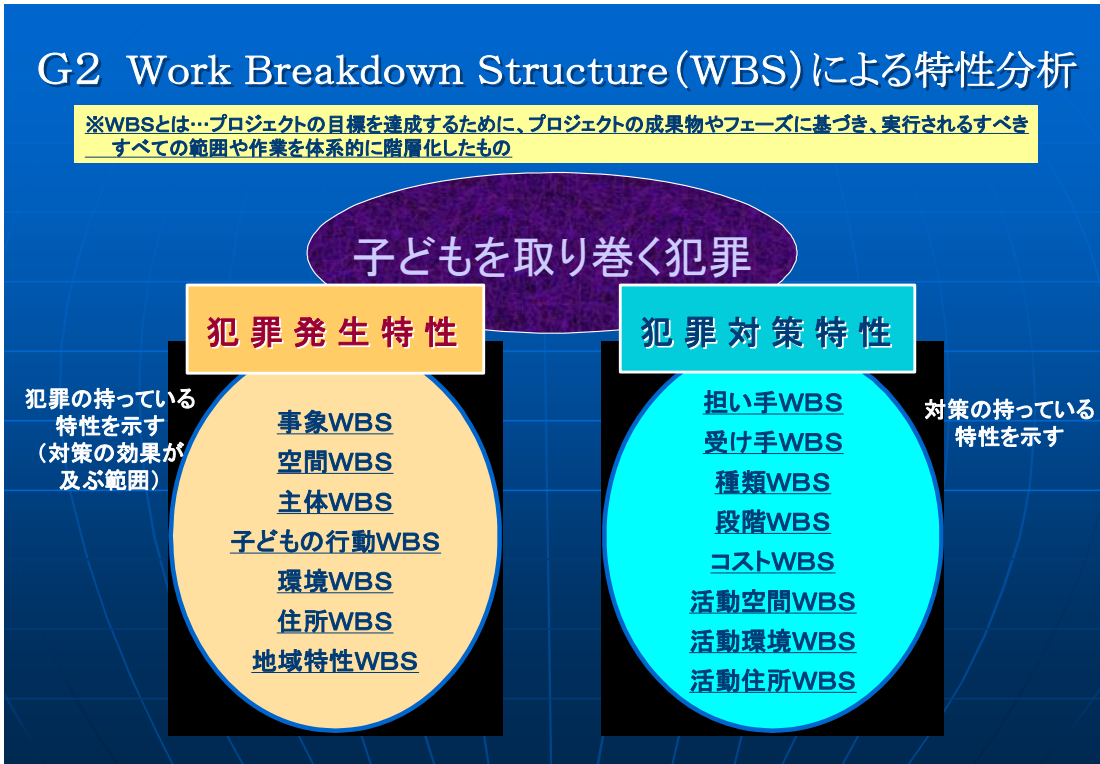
G2 Work Breakdown Structure（WBS）による特性分析

※WBSとは…プロジェクトの目標を達成するために、プロジェクトの成果物やフェーズに基づき、実行されるすべきすべての範囲や作業を体系的に階層化したもの

子どもを取り巻く犯罪

犯罪発生特性

犯罪の持っている特性を示す（対策の効果が及ぶ範囲）

事象WBS
空間WBS
主体WBS
子どもの行動WBS
環境WBS
住所WBS
地域特性WBS

犯罪対策特性

担い手WBS
受け手WBS
種類WBS
段階WBS
コストWBS
活動空間WBS
活動環境WBS
活動住所WBS

対策の持っている特性を示す